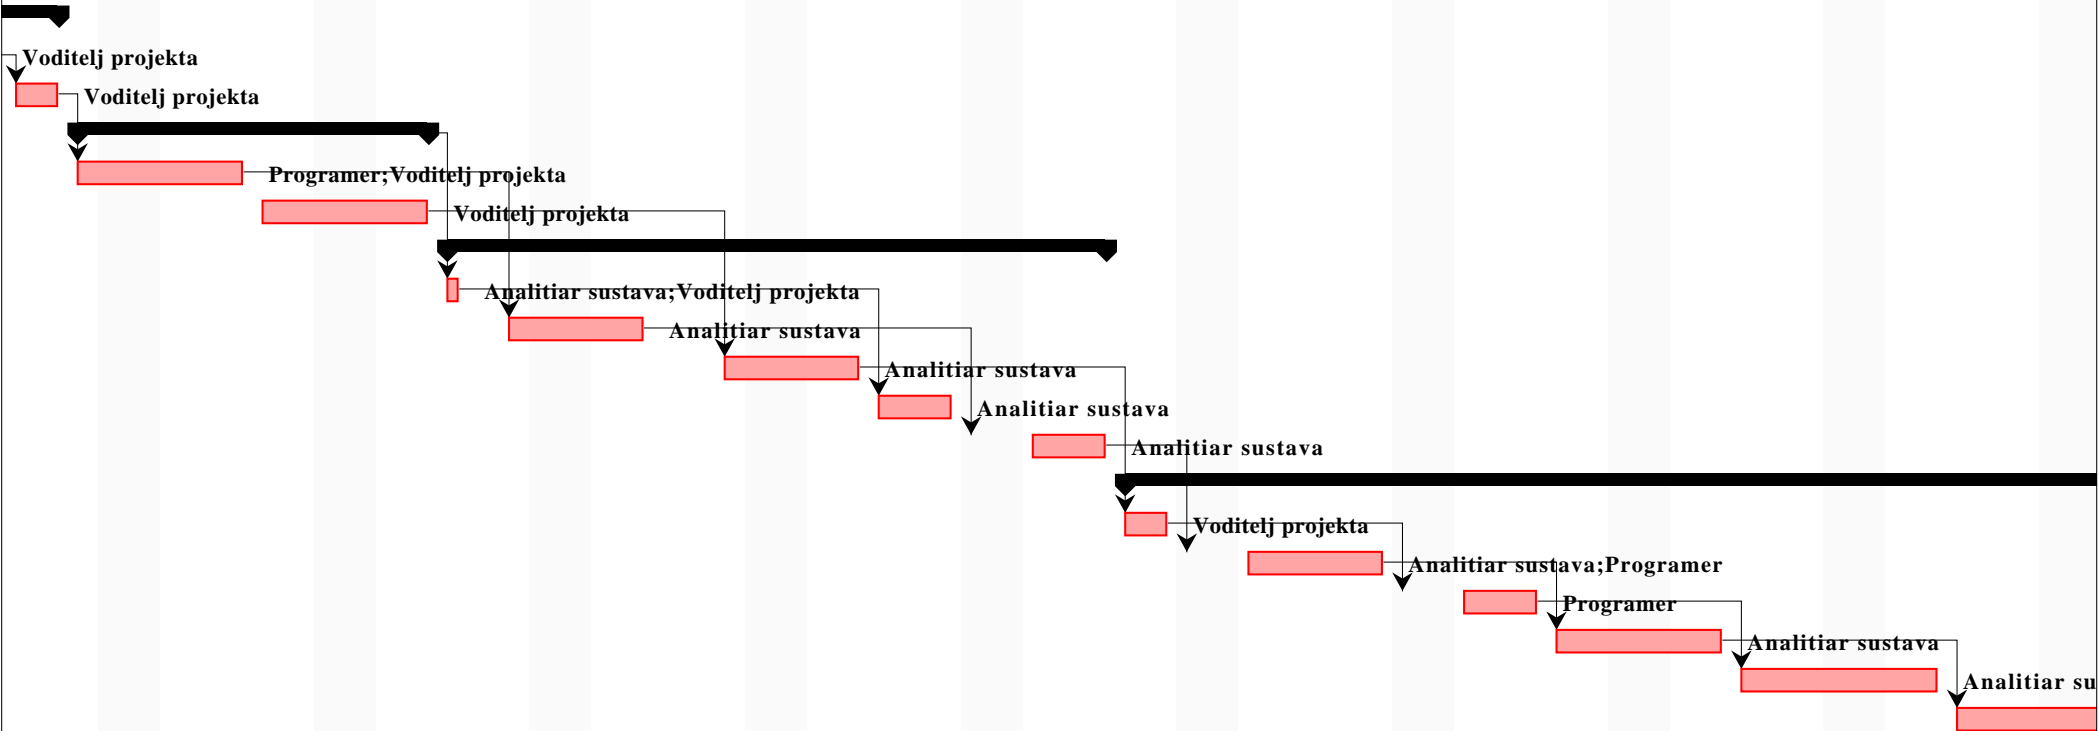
Voditelj projekta
Voditelj projekta
Programer;Voditelj projekta
Voditelj projekta
Analitiar sustava;Voditelj projekta
Analitiar sustava
Analitiar sustava
Analitiar sustava
Analitiar sustava
Voditelj projekta
Analitiar sustava;Programer
Programer
Analitiar sustava
Analitiar su